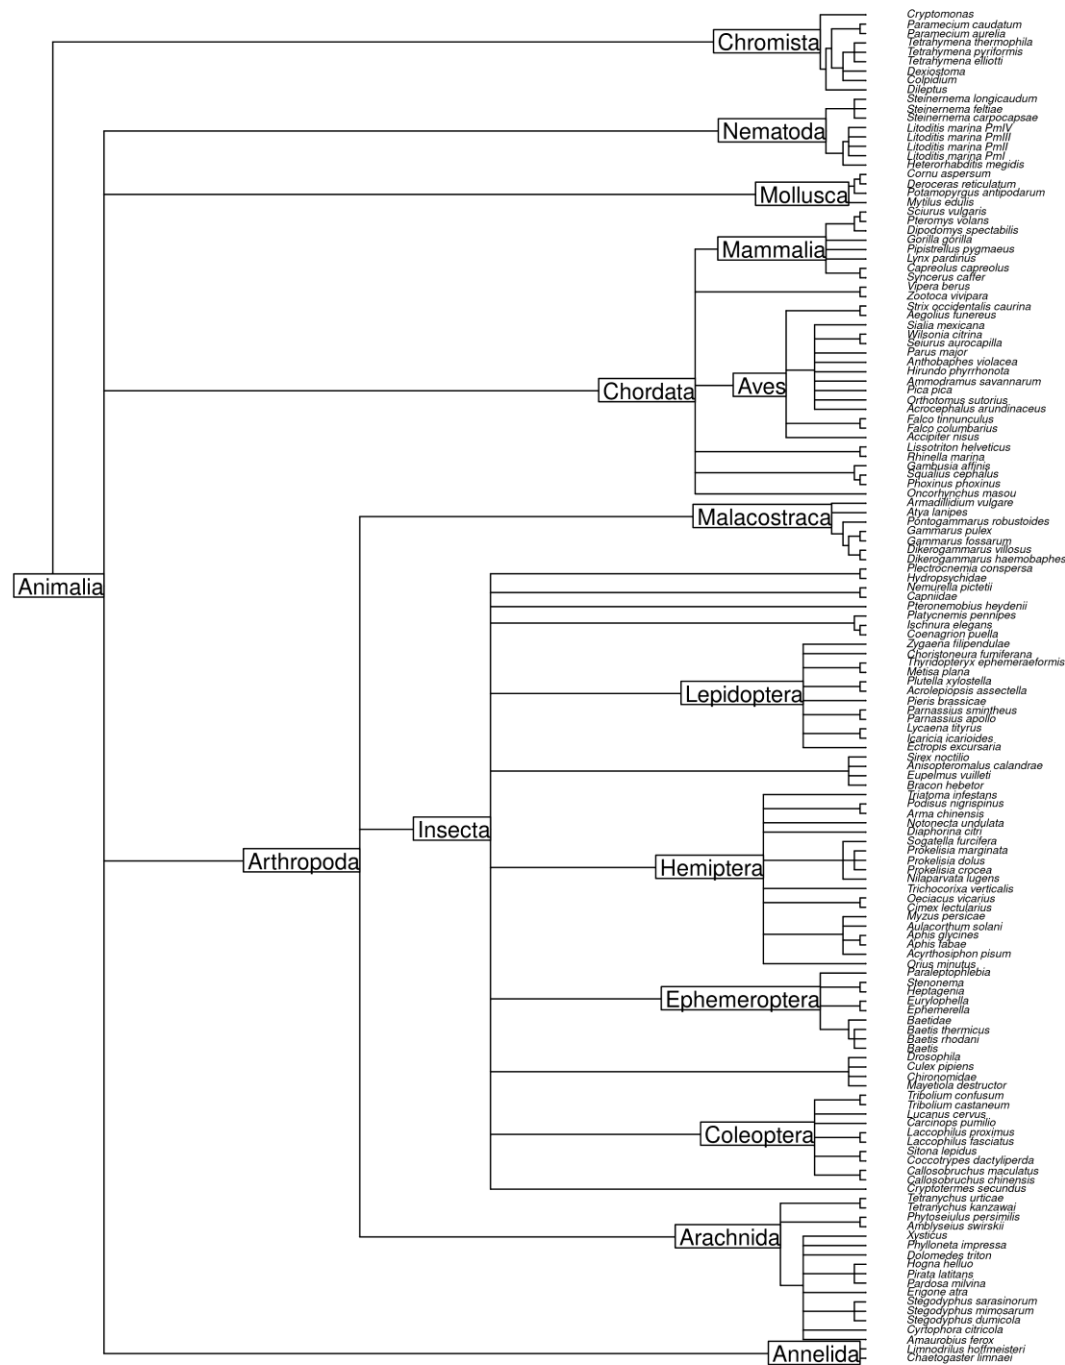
Chromista
Nematoda
Mollusca
Mammalia
Chordata
Aves
Malacostraca
Animalia
Lepidoptera
Arthropoda
Insecta
Hemiptera
Ephemeroptera
Coleoptera
Arachnida
Annelida

Cryptomonas
Paramecium caudatum
Paramecium aurelia
Tetrahymena thermophila
Tetrahymena pyriformis
Tetrahymena elliotti
Dexiostoma
Colpidium
Dileptus
Steinernema longicaudum
Steinernema feltiae
Steinernema carpocapsae
Litoditis marina PmIV
Litoditis marina PmIII
Litoditis marina PmII
Litoditis marina PmI
Heterorhabditis megidis
Cornu aspersum
Deroceras reticulatum
Potamopyrgus antipodarum
Mytilus edulis
Sciurus vulgaris
Pteromys volans
Dipodomys spectabilis
Gorilla gorilla
Pipistrellus pygmaeus
Lynx pardinus
Capreolus capreolus
Syncerus caffer
Vipera berus
Zootoca vivipara
Strix occidentalis caurina
Aegolius funereus
Sialia mexicana
Wilsonia citrina
Seiurus aurocapilla
Parus major
Anthobaphes violacea
Hirundo pyrrhonota
Ammodramus savannarum
Pica pica
Orthotomus sutorius
Acrocephalus arundinaceus
Falco tinnunculus
Falco columbarius
Accipiter nisus
Lissotriton helveticus
Rhinella marina
Gambusia affinis
Squalius cephalus
Phoxinus phoxinus
Oncorhynchus masou
Armadillidium vulgare
Atya lanipes
Pontogammarus robustoides
Gammarus pulex
Gammarus fossarum
Dikerogammarus villosus
Dikerogammarus haemobaphes
Plectrocnemia conspersa
Hydropsychidae
Nemurella pictetii
Capniidae
Pteronemobius heydenii
Platycnemis pennipes
Ischnura elegans
Coenagrion puella
Zygaena filipendulae
Choristoneura fumiferana
Thyridopteryx ephemeraeformis
Metisa plana
Plutella xylostella
Acrolepiopsis assectella
Pieris brassicae
Parnassius smintheus
Parnassius apollo
Lycaena tityrus
Icaricia icarioides
Ectropis excursaria
Sirex noctilio
Anisopteromalus calandrae
Eupelmus vuilleti
Bracon hebetor
Triatoma infestans
Podisus nigrispinus
Arma chinensis
Notonecta undulata
Diaphorina citri
Sogatella furcifera
Prokelisia marginata
Prokelisia dolus
Prokelisia crocea
Nilaparvata lugens
Trichocorixa verticalis
Oeciacus vicarius
Cimex lectularius
Myzus persicae
Aulacorthum solani
Aphis glycines
Aphis fabae
Acyrthosiphon pisum
Orius minutus
Paraleptophlebia
Stenonema
Heptagenia
Eurylophella
Ephemerella
Baetidae
Baetis thermicus
Baetis rhodani
Baetis
Drosophila
Culex pipiens
Chironomidae
Mayetiola destructor
Tribolium confusum
Tribolium castaneum
Lucanus cervus
Carcinops pumilio
Laccophilus proximus
Laccophilus fasciatus
Sitona lepidus
Coccotrypes dactyliperda
Callosobruchus maculatus
Callosobruchus chinensis
Cryptotermes secundus
Tetranychus urticae
Tetranychus kanzawai
Phytoseiulus persimilis
Amblyseius swirskii
Xysticus
Phylloneta impressa
Dolomedes triton
Hogna helluo
Pirata latitans
Pardosa milvina
Erigone atra
Stegodyphus sarasinorum
Stegodyphus mimosarum
Stegodyphus dumicola
Cyrtophora citricola
Amaurobius ferox
Limnodrilus hoffmeisteri
Chaetogaster limnaei